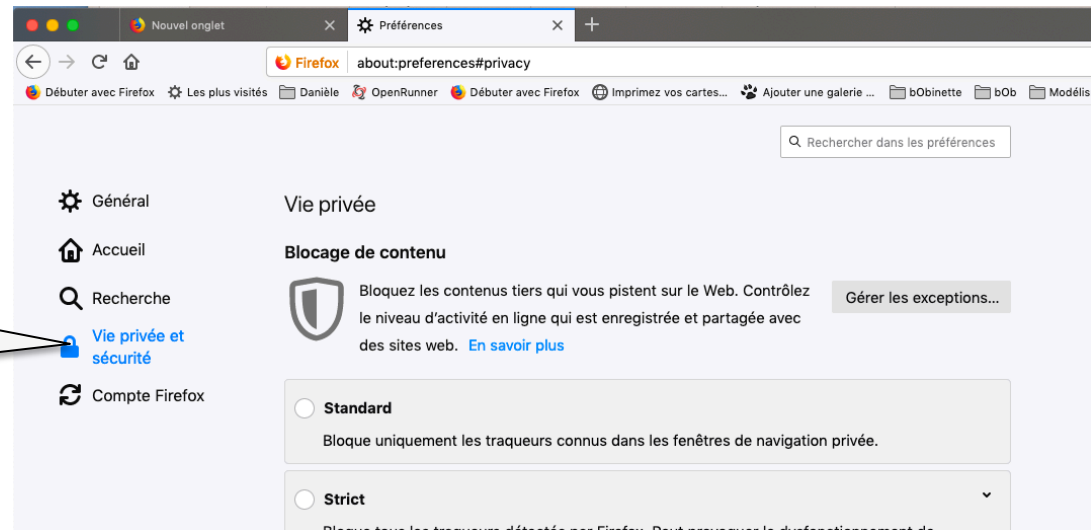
Nouvel onglet ×
Préférences ×
+

Firefox about:preferences#privacy

Débuter avec Firefox  Les plus visités  Danièle  OpenRunner  Débuter avec Firefox  Imprimez vos cartes...  Ajouter une galerie ...  bObinette  bOb  Modélis

Rechercher dans les préférences

Général
Accueil
Recherche
Vie privée et sécurité
Compte Firefox

Vie privée

Blocage de contenu

Bloquez les contenus tiers qui vous pistent sur le Web. Contrôlez le niveau d'activité en ligne qui est enregistrée et partagée avec des sites web. En savoir plus

Gérer les exceptions...

Standard

Bloque uniquement les traqueurs connus dans les fenêtres de navigation privée.

Strict

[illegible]